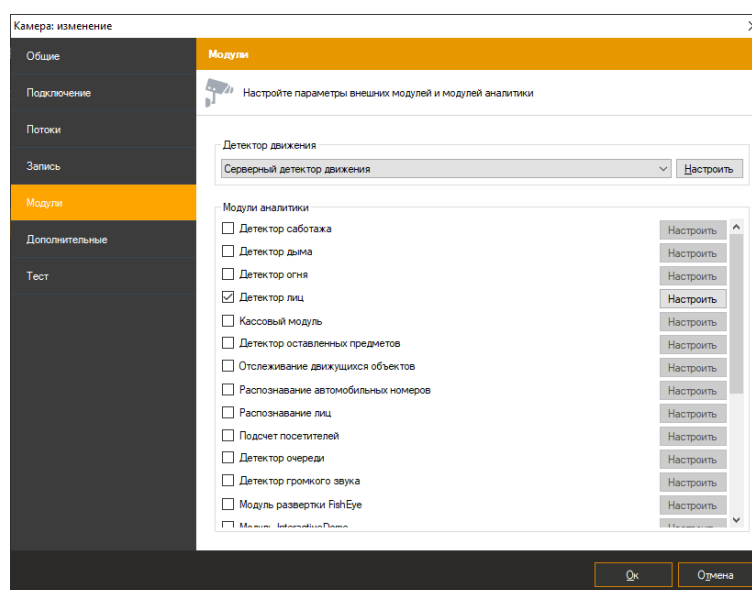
Камера: изменение

Общие
Подключение
Потоки
Запись
Модули
Дополнительные
Тест

Модули

Настройте параметры внешних модулей и модулей аналитики

Детектор движения
Серверный детектор движения
Настроить

Модули аналитики
Детектор саботажа Настроить
Детектор дыма Настроить
Детектор огня Настроить
Детектор лиц Настроить
Кассовый модуль Настроить
Детектор оставленных предметов Настроить
Отслеживание движущихся объектов Настроить
Распознавание автомобильных номеров Настроить
Распознавание лиц Настроить
Подсчет посетителей Настроить
Детектор очереди Настроить
Детектор громкого звука Настроить
Модуль развертки FishEye Настроить
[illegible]

Ок
Отмена